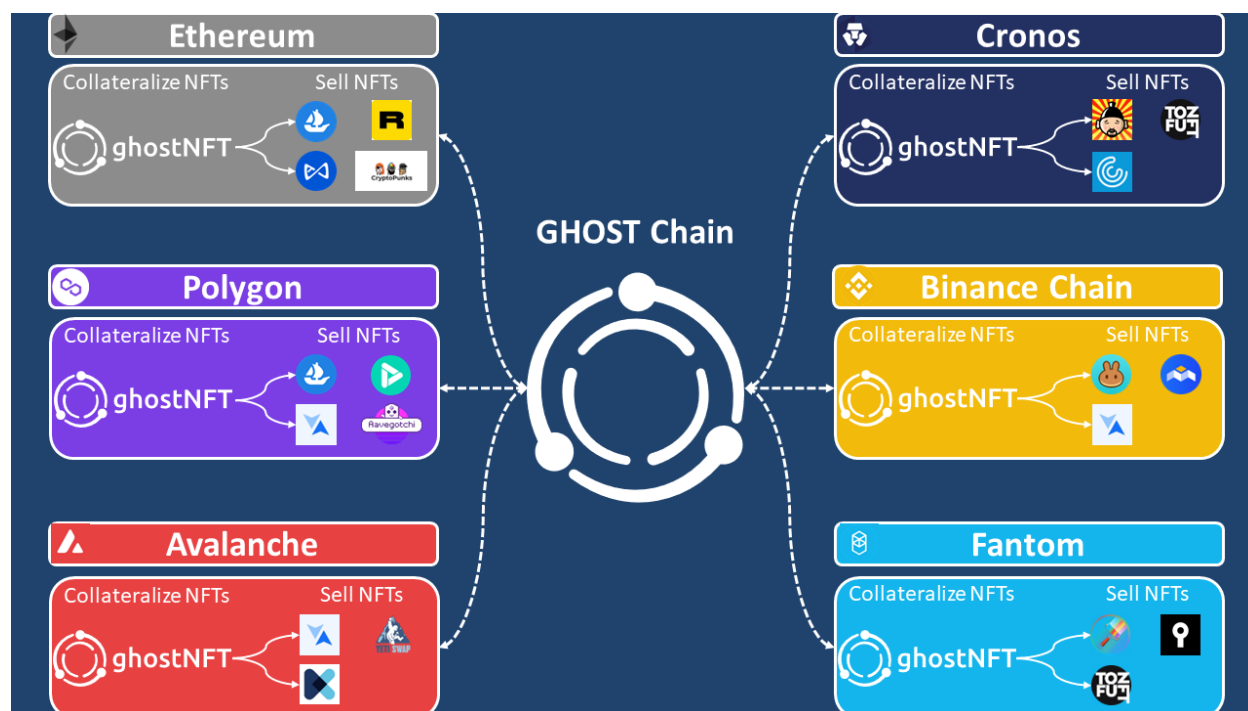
Ethereum

Collateralize NFTs

Sell NFTs

ghostNFT

CryptoPunks

Cronos

Collateralize NFTs

Sell NFTs

ghostNFT

TOZ FU

GHOST Chain

Polygon

Collateralize NFTs

Sell NFTs

ghostNFT

Aavegotchi

Binance Chain

Collateralize NFTs

Sell NFTs

ghostNFT

Avalanche

Collateralize NFTs

Sell NFTs

ghostNFT

YETI SWAP

Fantom

Collateralize NFTs

Sell NFTs

ghostNFT

TOZ FU